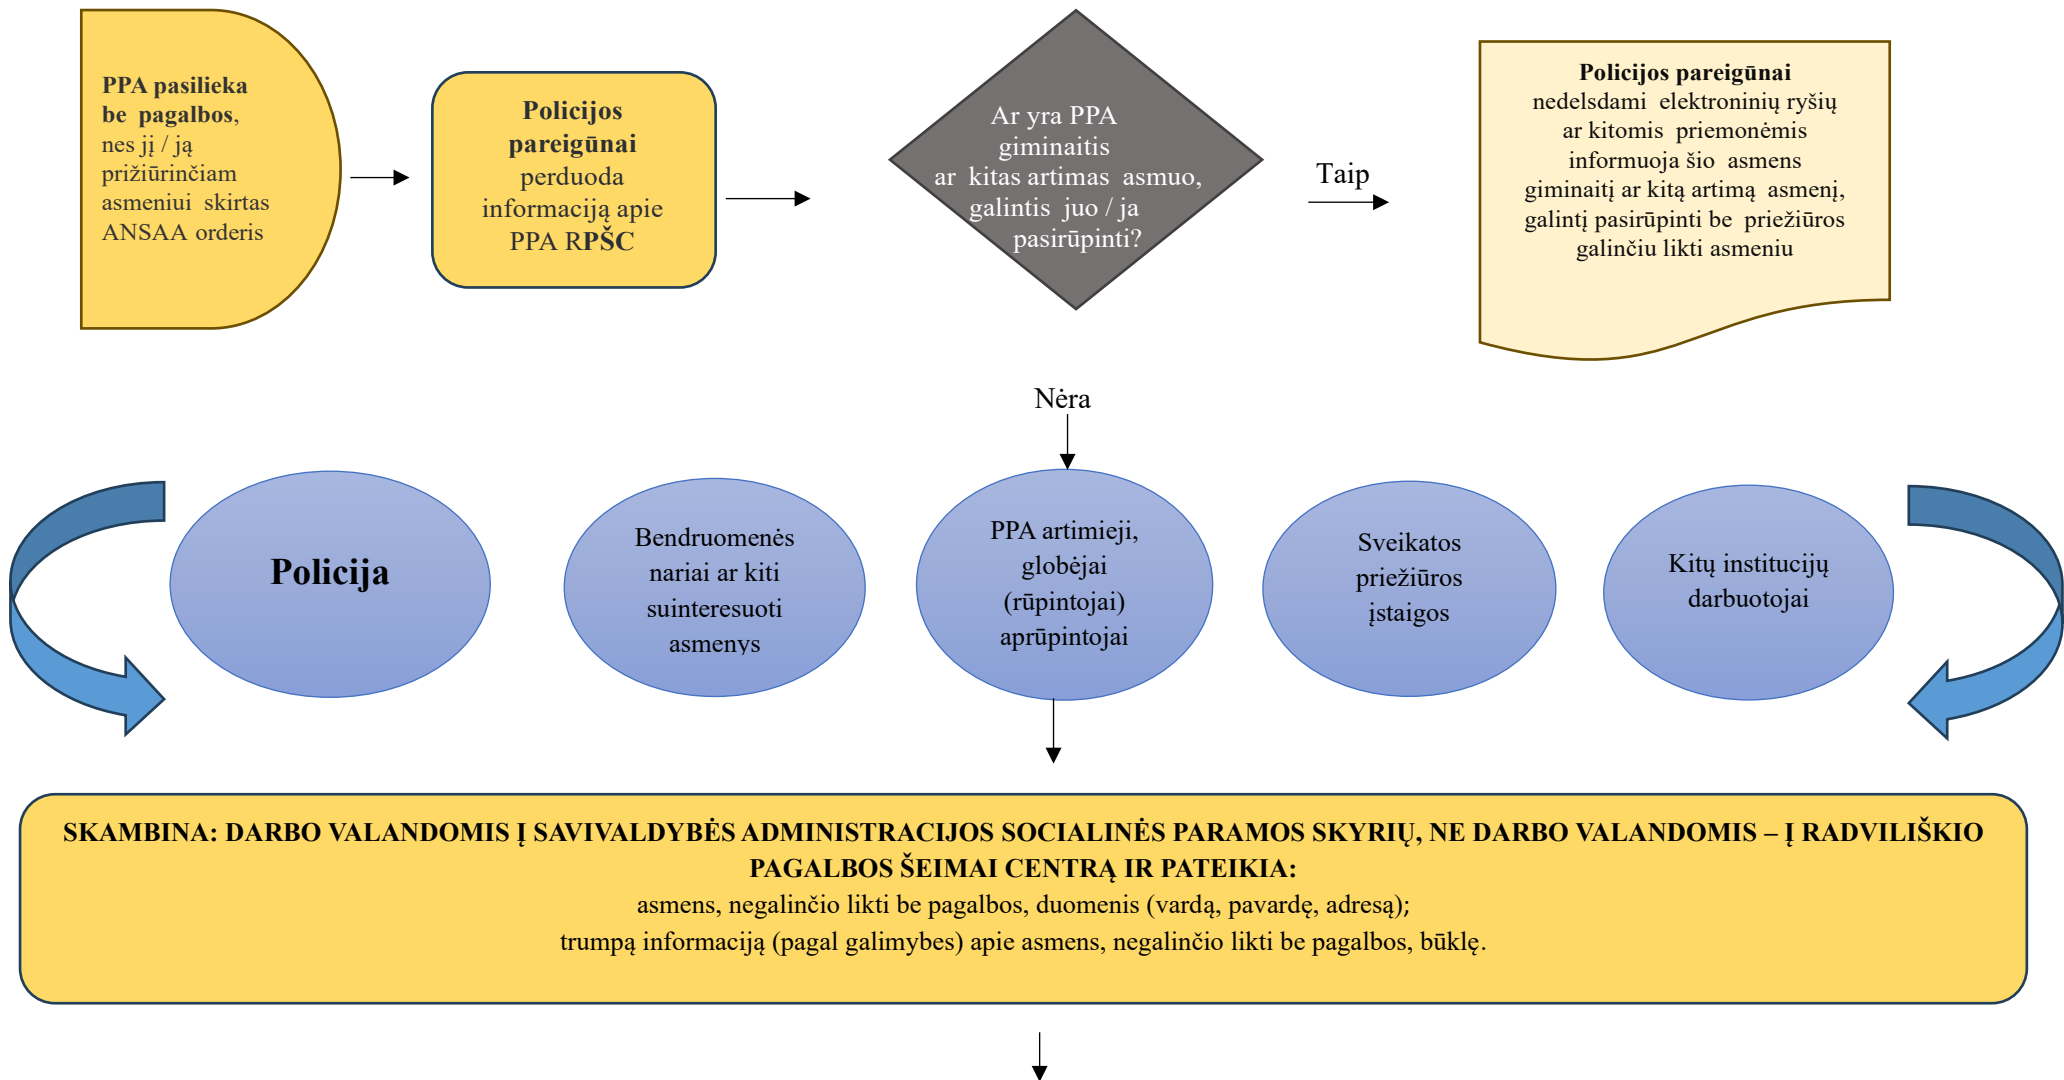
PPA pasilieka be pagalbos, nes jį / ją prižiūrinčiam asmeniui skirtas ANSAA orderis

Policijos pareigūnai perduoda informaciją apie PPA RPŠC

Ar yra PPA giminaitis ar kitas artimas asmuo, galintis juo / ja pasirūpinti?

Taip

Policijos pareigūnai nedelsdami elektroninių ryšių ar kitomis priemonėmis informuoja šio asmens giminaitį ar kitą artimą asmenį, galintį pasirūpinti be priežiūros galinčiu likti asmeniu

Nėra

Policija

Bendruomenės nariai ar kiti suinteresuoti asmenys

PPA artimieji, globėjai (rūpintojai) aprūpintojai

Sveikatos priežiūros įstaigos

Kitų institucijų darbuotojai

SKAMBINA: DARBO VALANDOMIS Į SAVIVALDYBĖS ADMINISTRACIJOS SOCIALINĖS PARAMOS SKYRIŲ, NE DARBO VALANDOMIS – Į RADVILIŠKIO PAGALBOS ŠEIMAI CENTRĄ IR PATEIKIA:
asmens, negalinčio likti be pagalbos, duomenis (vardą, pavardę, adresą);
trumpą informaciją (pagal galimybes) apie asmens, negalinčio likti be pagalbos, būklę.